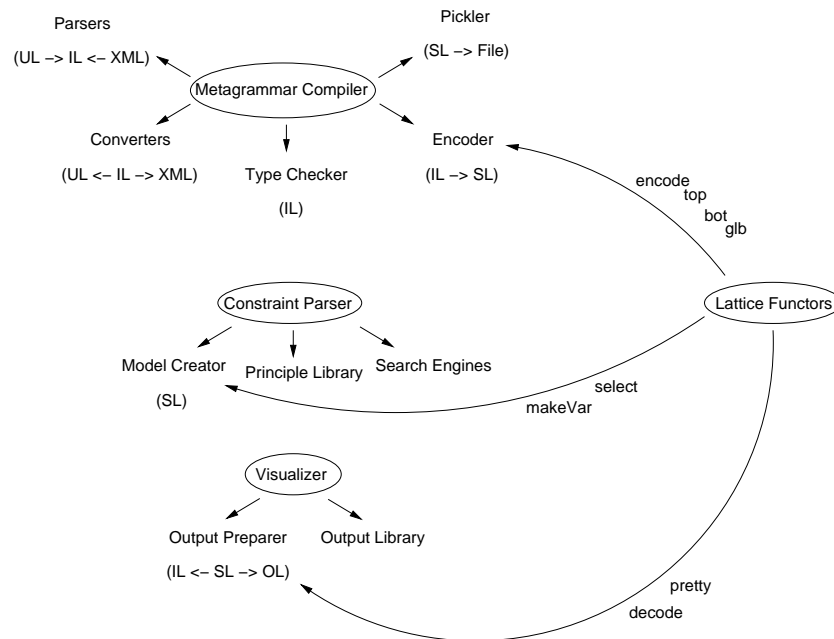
Parsers

(UL –> IL <– XML)

Pickler

(SL –> File)

Metagrammar Compiler

Converters

(UL <– IL –> XML)

Type Checker

(IL)

Encoder

(IL –> SL)

encode

top

bot

glb

Constraint Parser

Lattice Functors

Model Creator

(SL)

Principle Library

Search Engines

select

makeVar

Visualizer

Output Preparer

(IL <– SL –> OL)

Output Library

pretty

decode